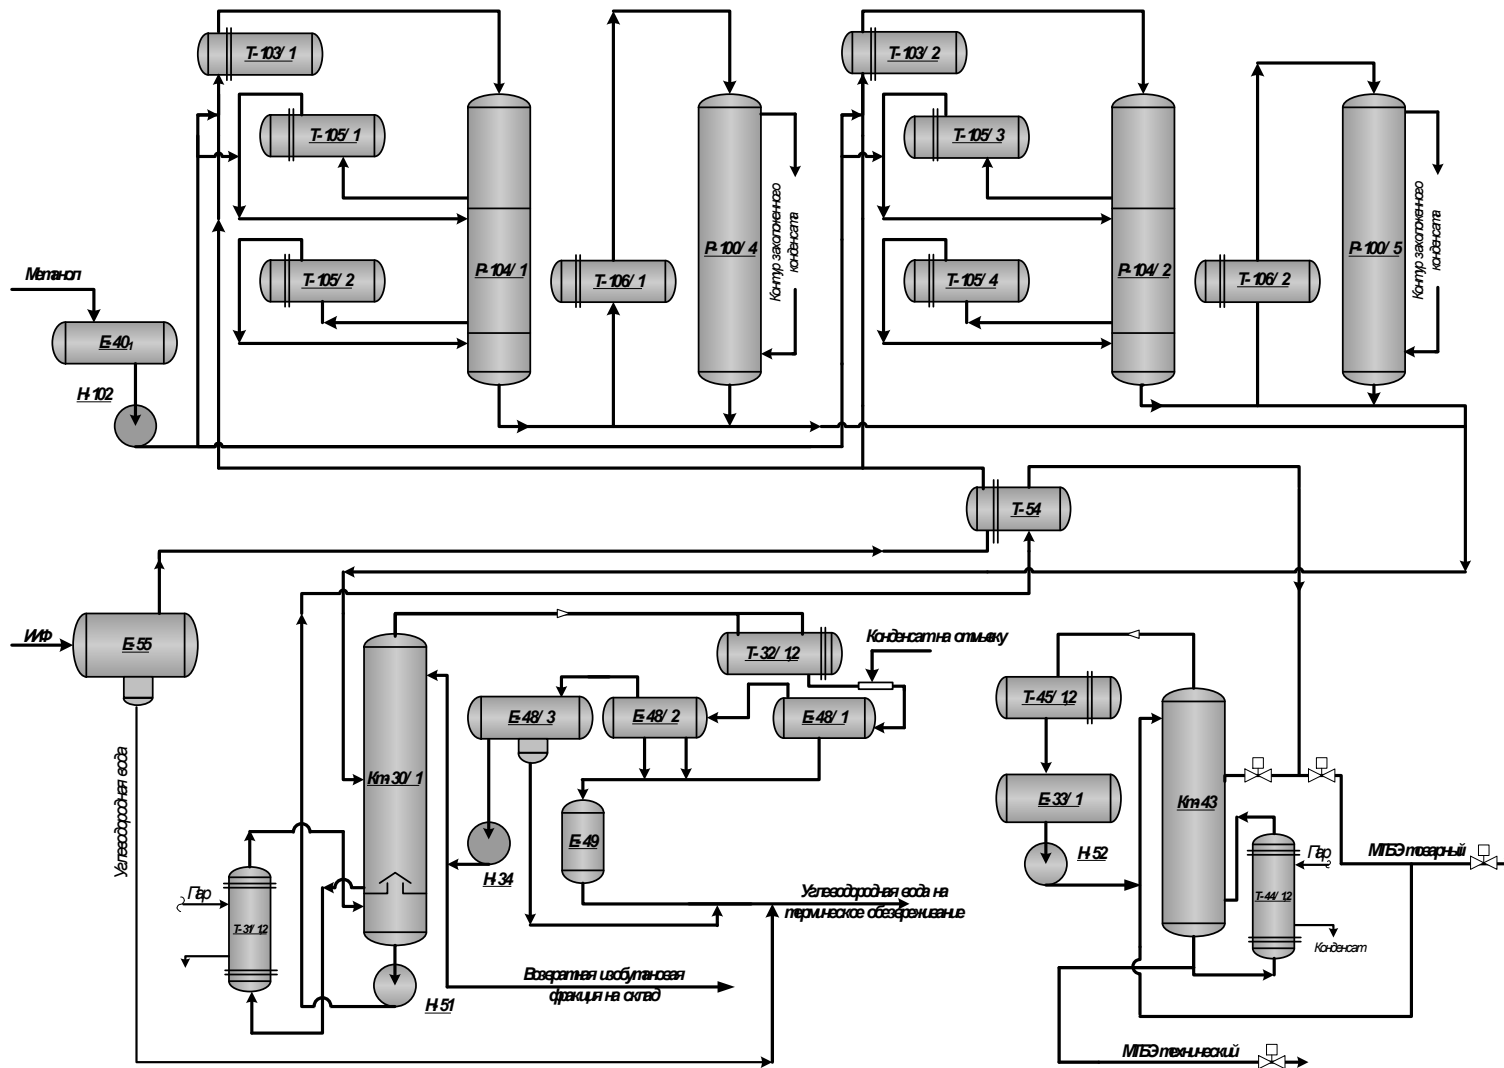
Т-103/1

Т-105/1

Т-105/2

Р-104/1

Т-106/1

Р-100/4

Контур захоложенного конденсата

Т-103/2

Т-105/3

Т-105/4

Р-104/2

Т-106/2

Р-100/5

Контур захоложенного конденсата

Метанол

Е-40$_1$

Н-102

Т-54

ИФ

Е-55

Углеводородная вода

Кт-30/1

Т-32/12

Конденсат на отмывку

Е-48/3

Е-48/2

Е-48/1

Е-49

Н-34

Пар

Т-31/12

Н-51

Углеводородная вода на термическое обезвреживание

Возвратная изобутановая фракция на склад

Т-45/12

Е-33/1

Н-52

Кт-43

Пар

Т-44/12

Конденсат

МТБЭ товарный

МТБЭ технический